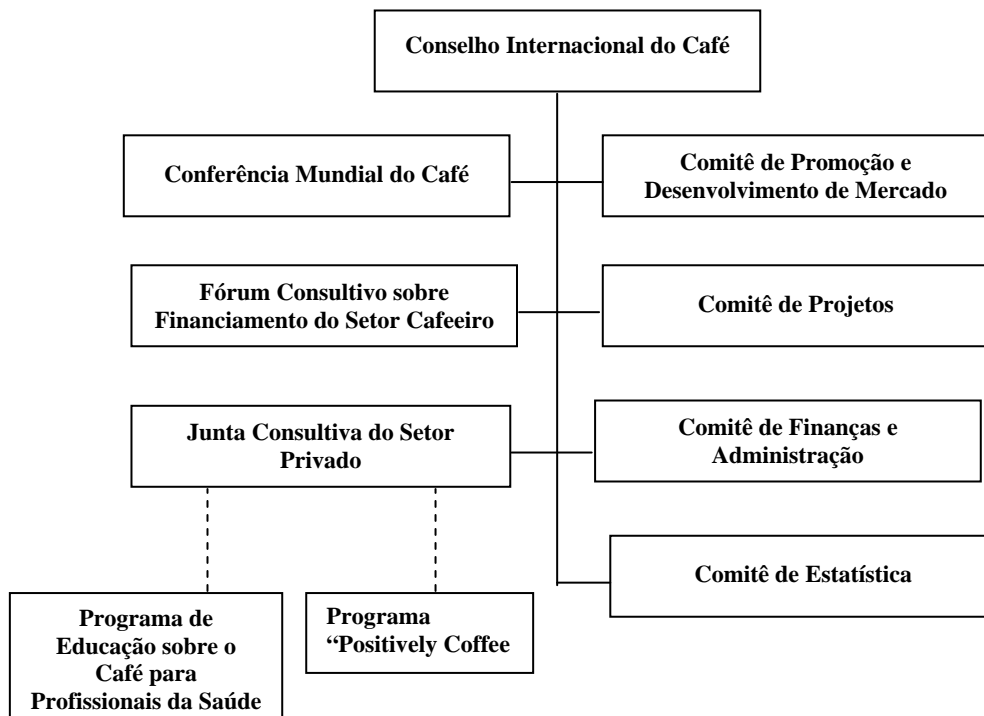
Conselho Internacional do Café

Conferência Mundial do Café

Comitê de Promoção e Desenvolvimento de Mercado

Fórum Consultivo sobre Financiamento do Setor Cafeeiro

Comitê de Projetos

Junta Consultiva do Setor Privado

Comitê de Finanças e Administração

Comitê de Estatística

Programa de Educação sobre o Café para Profissionais da Saúde

Programa "Positively Coffee